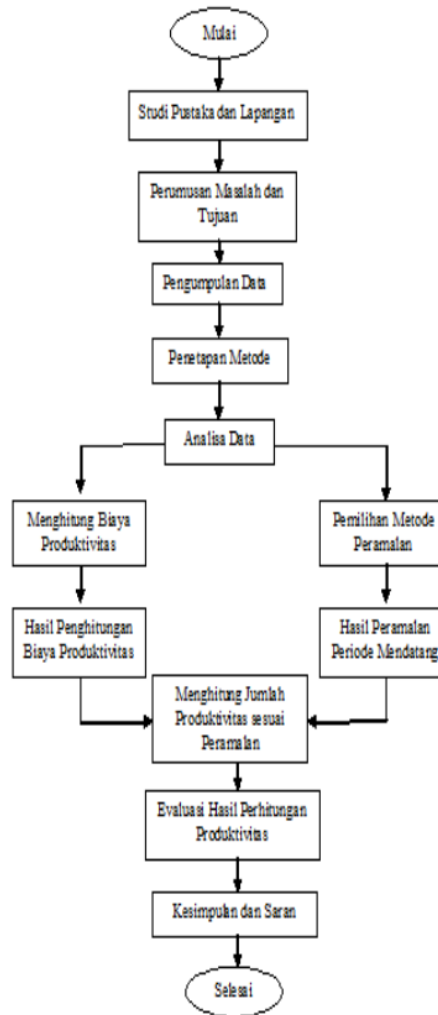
Mulai

Studi Pustaka dan Lapangan

Perumusan Masalah dan Tujuan

Pengumpulan Data

Penetapan Metode

Analisa Data

Menghitung Biaya Produktivitas

Pemilihan Metode Peramalan

Hasil Penghitungan Biaya Produktivitas

Hasil Peramalan Periode Mendatang

Menghitung Jumlah Produktivitas sesuai Peramalan

Evaluasi Hasil Perhitungan Produktivitas

Kesimpulan dan Saran

Selesai